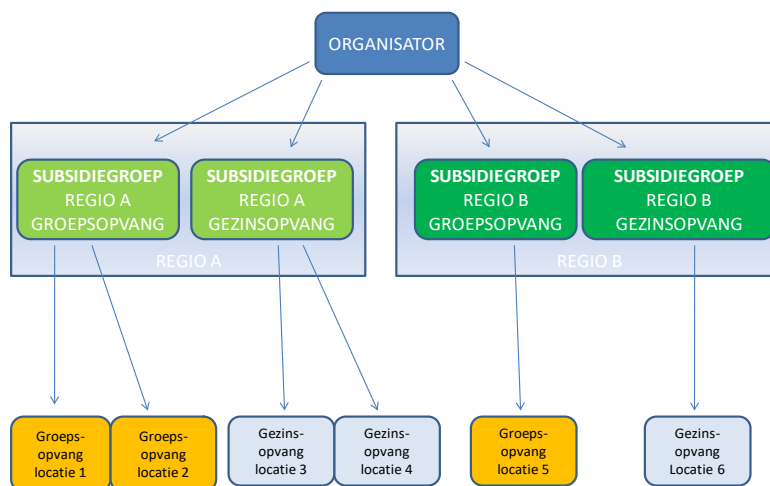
ORGANISATOR

SUBSIDIEGROEP
REGIO A
GROEPSOPVANG

SUBSIDIEGROEP
REGIO A
GEZINSOPVANG

REGIO A

SUBSIDIEGROEP
REGIO B
GROEPSOPVANG

SUBSIDIEGROEP
REGIO B
GEZINSOPVANG

REGIO B

Groepsopvang locatie 1

Groepsopvang locatie 2

Gezinsopvang locatie 3

Gezinsopvang locatie 4

Groepsopvang locatie 5

Gezinsopvang Locatie 6